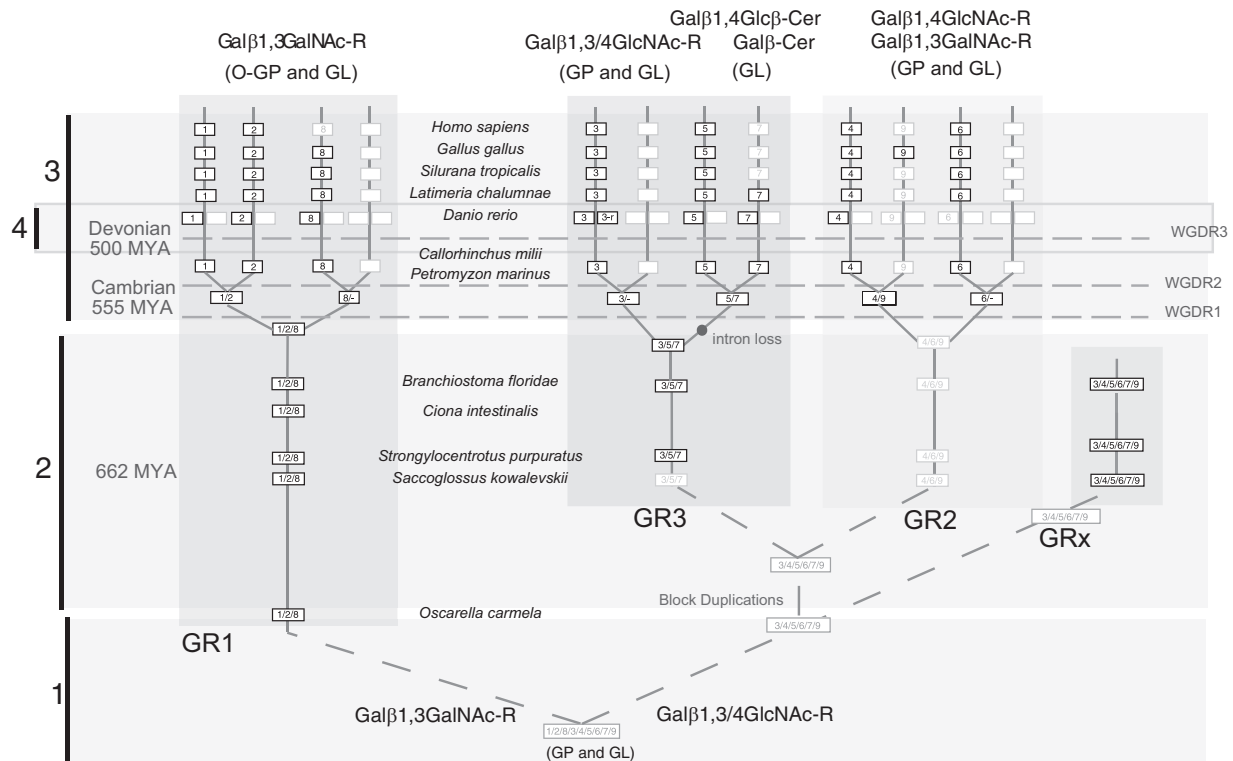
Galβ1,3GalNAc-R
(O-GP and GL)

Galβ1,3/4GlcNAc-R
(GP and GL)

Galβ1,4Glcβ-Cer
Galβ-Cer
(GL)

Galβ1,4GlcNAc-R
Galβ1,3GalNAc-R
(GP and GL)

3

4

Devonian
500 MYA

Cambrian
555 MYA

Homo sapiens
Gallus gallus
Silurana tropicalis
Latimeria chalumnae
Danio rerio
Callorhinchus milii
Petromyzon marinus

1 2 8
1 2 8
1 2 8
1 2 8
1 2 8
1 2 8
1/2 8/-
1/2/8

3 5 7
3 5 7
3 5 7
3 5 7
3 3-r 5 7
3 5 7
3/- 5/7
3/5/7

4 9 6
4 9 6
4 9 6
4 9 6
4 9 6
4 9 6
4/9 6/-
4/6/9

WGDR3
WGDR2
WGDR1

intron loss

2

662 MYA

Branchiostoma floridae
Ciona intestinalis
Strongylocentrotus purpuratus
Saccoglossus kowalevskii

1/2/8
1/2/8
1/2/8
1/2/8

3/5/7
3/5/7
3/5/7

4/6/9
4/6/9
4/6/9

3/4/5/6/7/9
3/4/5/6/7/9
3/4/5/6/7/9

GR3
GR2
GRx

3/4/5/6/7/9
3/4/5/6/7/9

Block Duplications

Oscarella carmela
1/2/8

3/4/5/6/7/9

GR1

1

Galβ1,3GalNAc-R
Galβ1,3/4GlcNAc-R
1/2/8/3/4/5/6/7/9
(GP and GL)